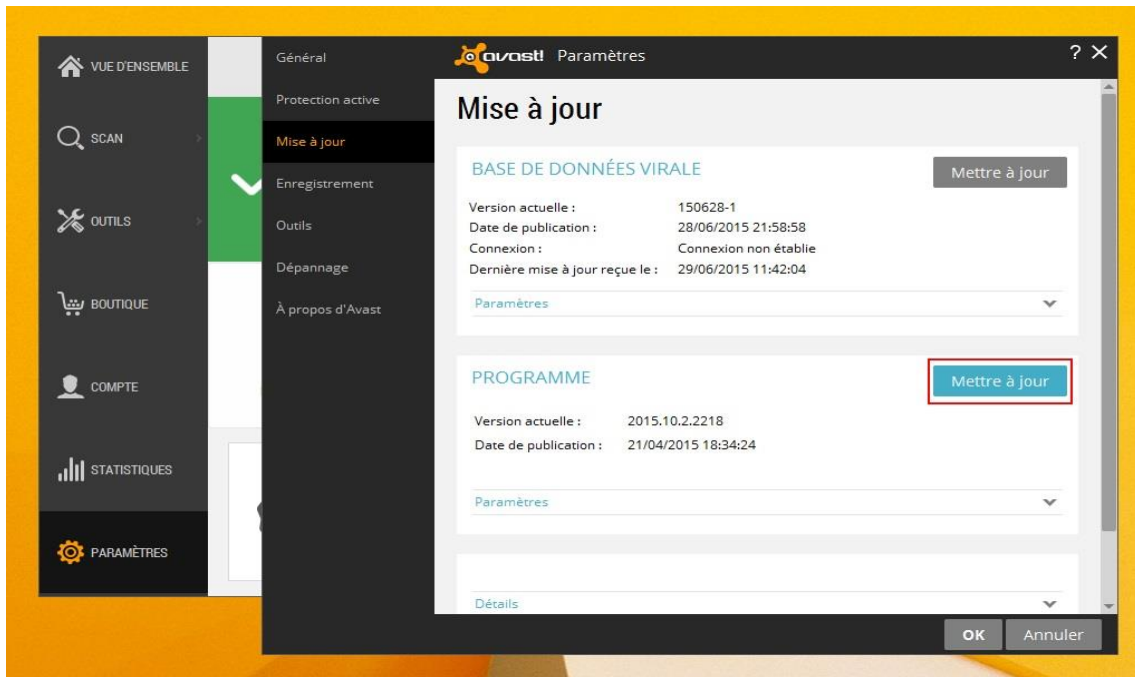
VUE D'ENSEMBLE

SCAN

OUTILS

BOUTIQUE

COMPTE

STATISTIQUES

PARAMÈTRES

Général

Protection active

Mise à jour

Enregistrement

Outils

Dépannage

À propos d'Avast

avast! Paramètres

? ✕

Mise à jour

BASE DE DONNÉES VIRALE

Mettre à jour

| | |
|---|---|
| Version actuelle : | 150628-1 |
| Date de publication : | 28/06/2015 21:58:58 |
| Connexion : | Connexion non établie |
| Dernière mise à jour reçue le : | 29/06/2015 11:42:04 |

Paramètres

PROGRAMME

Mettre à jour

| | |
|---|---|
| Version actuelle : | 2015.10.2.2218 |
| Date de publication : | 21/04/2015 18:34:24 |

Paramètres

Détails

OK

Annuler